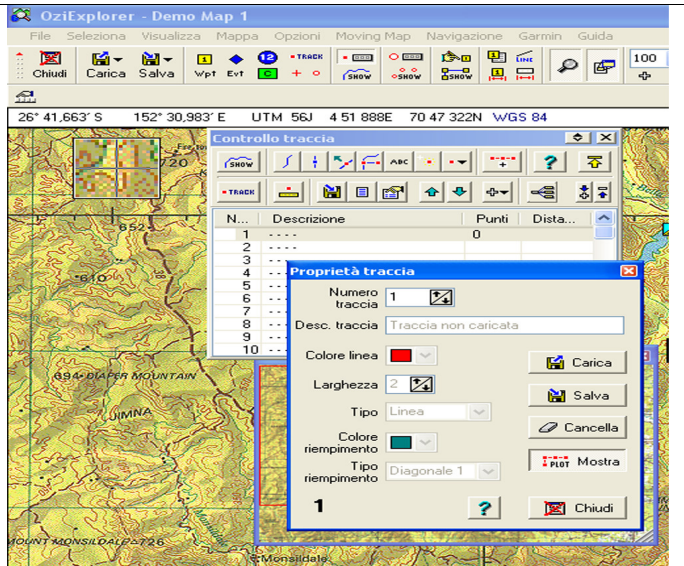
OziExplorer - Demo Map 1

File Seleziona Visualizza Mappa Opzioni Moving Map Navigazione Garmin Guida

Chiudi Carica Salva Wpt Evt TRACK SHOW SHOW SHOW LINE 100

26° 41,663' S 152° 30,983' E UTM 56J 4 51 888E 70 47 322N WGS 84

Controllo traccia

SHOW ABC TRACK

| N... | Descrizione | Punti | Dista... |
|---|---|---|---|
| 1 | - - - - | 0 | |
| 2 | - - - - | | |
| 3 | - - | | |
| 4 | - - | | |
| 5 | - - | | |
| 6 | - - | | |
| 7 | - - | | |
| 8 | - - | | |
| 9 | - - | | |
| 10 | - - | | |

Proprietà traccia

Numero traccia 1

Desc. traccia Traccia non caricata

Colore linea

Larghezza 2

Tipo Linea

Colore riempimento

Tipo riempimento Diagonale 1

Carica

Salva

Cancella

PLOT Mostra

1

?

Chiudi

720

652

610

694 DIAPER MOUNTAIN

JIMNA

MOUNT MONSILDALE 726

Monsildale